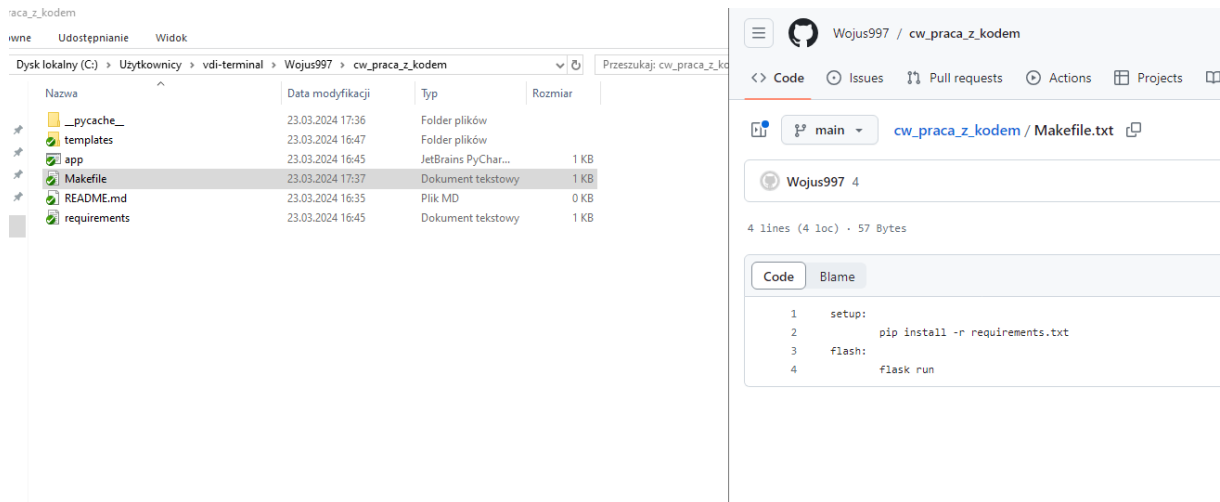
raca_z_kodem

ówne Udostępnianie Widok

Dysk lokalny (C:) › Użytkownicy › vdi-terminal › Wojus997 › cw_praca_z_kodem

Przeszukaj: cw_praca_z_ko

| Nazwa | Data modyfikacji | Typ | Rozmiar |
|---|---|---|---|
| __pycache__ | 23.03.2024 17:36 | Folder plików | |
| templates | 23.03.2024 16:47 | Folder plików | |
| app | 23.03.2024 16:45 | JetBrains PyChar... | 1 KB |
| Makefile | 23.03.2024 17:37 | Dokument tekstowy | 1 KB |
| README.md | 23.03.2024 16:35 | Plik MD | 0 KB |
| requirements | 23.03.2024 16:45 | Dokument tekstowy | 1 KB |

Wojus997 / cw_praca_z_kodem

Code Issues Pull requests Actions Projects

main cw_praca_z_kodem / Makefile.txt

Wojus997 4

4 lines (4 loc) · 57 Bytes

Code Blame

1 setup:
2 pip install -r requirements.txt
3 flash:
4 flask run